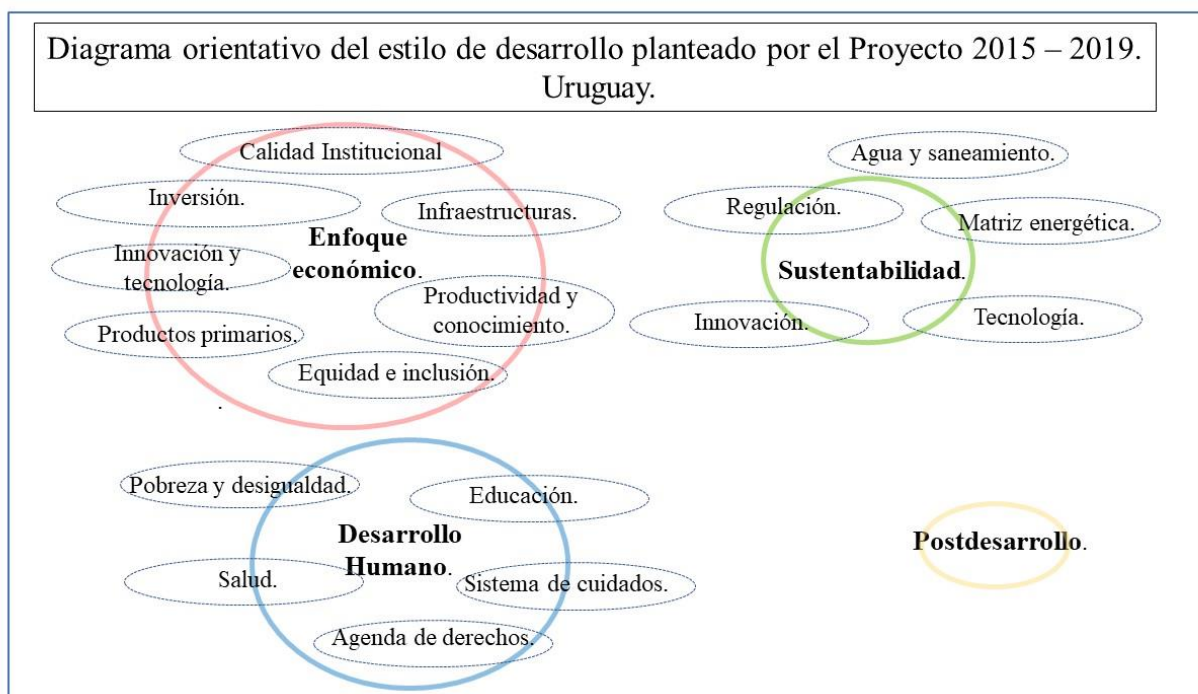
Diagrama orientativo del estilo de desarrollo planteado por el Proyecto 2015 – 2019. Uruguay.

Calidad Institucional

Inversión.

Infraestructuras.

Innovación y tecnología.

Enfoque económico.

Productividad y conocimiento.

Productos primarios.

Equidad e inclusión.

Agua y saneamiento.

Regulación.

Matriz energética.

Sustentabilidad.

Innovación.

Tecnología.

Pobreza y desigualdad.

Educación.

Desarrollo Humano.

Salud.

Sistema de cuidados.

Agenda de derechos.

Postdesarrollo.